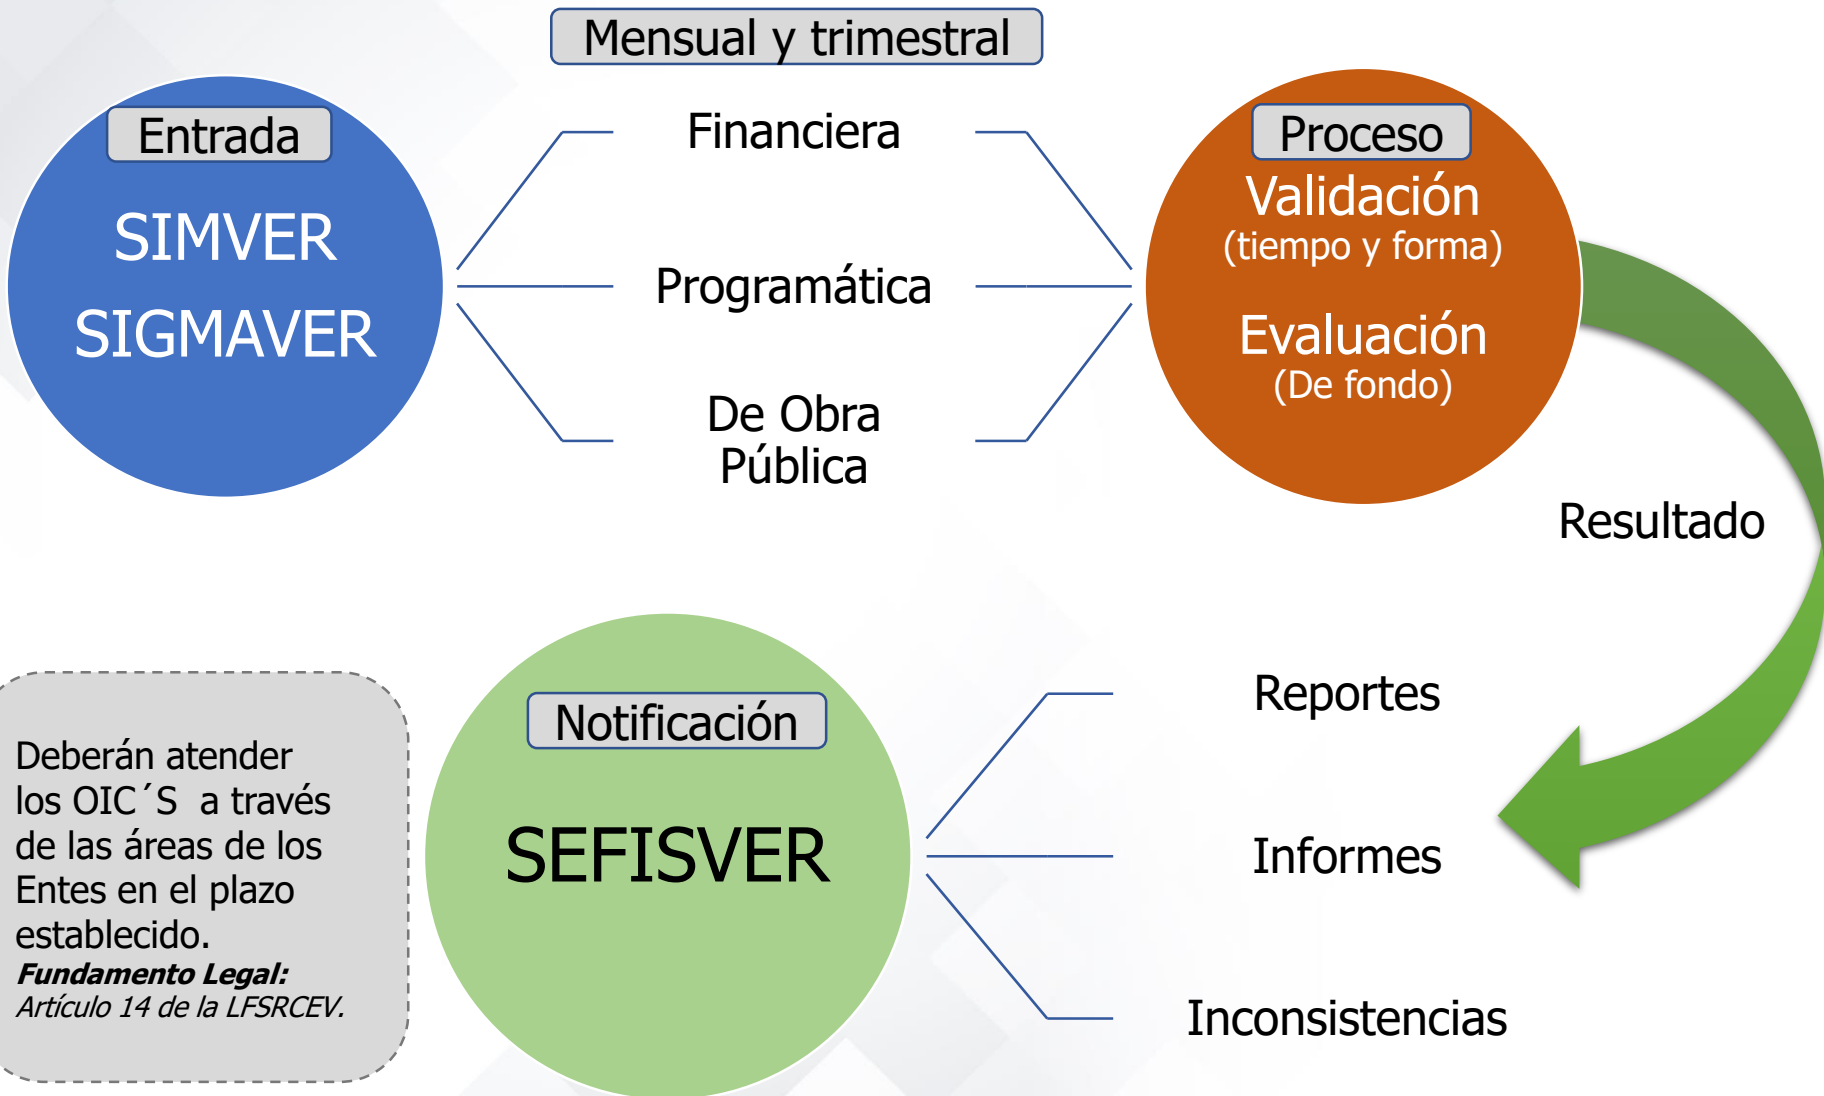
Mensual y trimestral

Entrada

SIMVER

SIGMAVER

Financiera

Programática

De Obra Pública

Proceso

Validación
(tiempo y forma)

Evaluación
(De fondo)

Resultado

Deberán atender los OIC´S a través de las áreas de los Entes en el plazo establecido.
***Fundamento Legal:***
*Artículo 14 de la LFSRCEV.*

Notificación

SEFISVER

Reportes

Informes

Inconsistencias